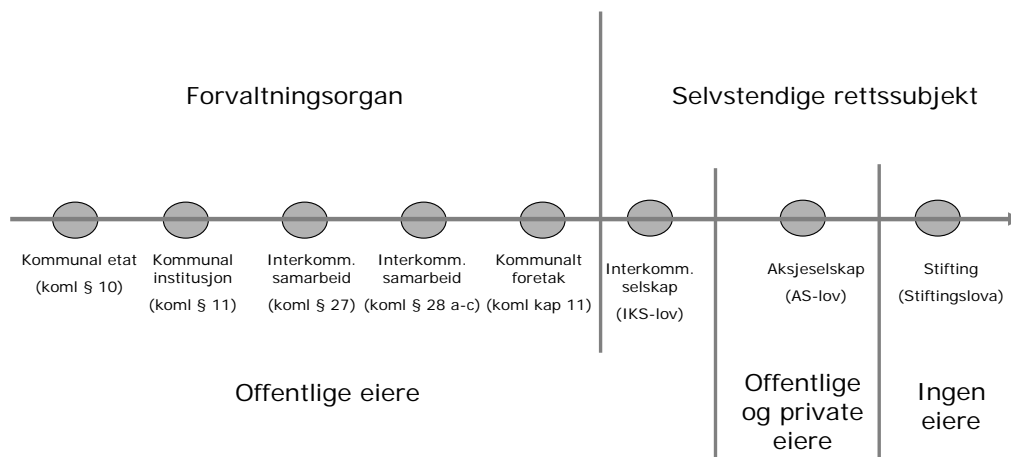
Forvaltningsorgan

Selvstendige rettssubjekt

Kommunal etat (koml § 10)

Kommunal institusjon (koml § 11)

Interkomm. samarbeid (koml § 27)

Interkomm. samarbeid (koml § 28 a-c)

Kommunalt foretak (koml kap 11)

Interkomm. selskap (IKS-lov)

Aksjeselskap (AS-lov)

Stifting (Stiftingslova)

Offentlige eiere

Offentlige og private eiere

Ingen eiere